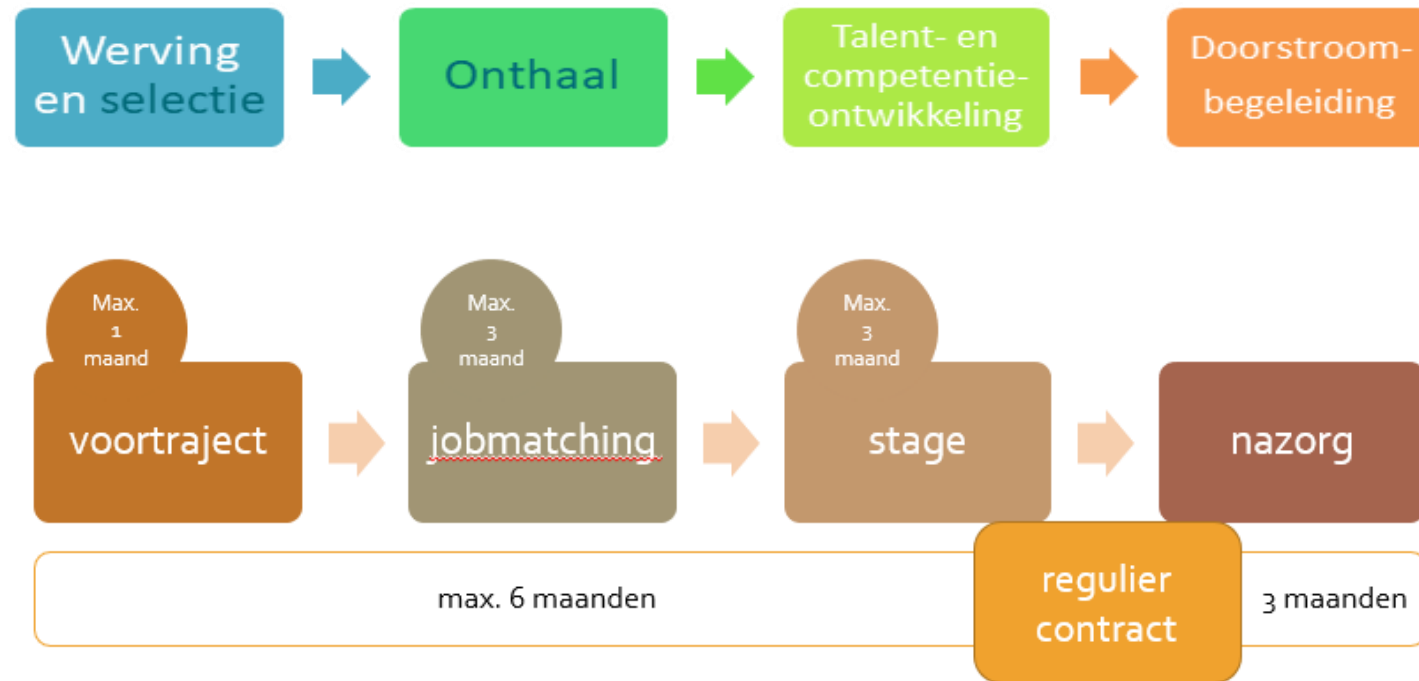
Werving en selectie

Onthaal

Talent- en competentieontwikkeling

Doorstroombegeleiding

Max. 1 maand

voortraject

Max. 3 maand

jobmatching

Max. 3 maand

stage

nazorg

max. 6 maanden

regulier contract

3 maanden